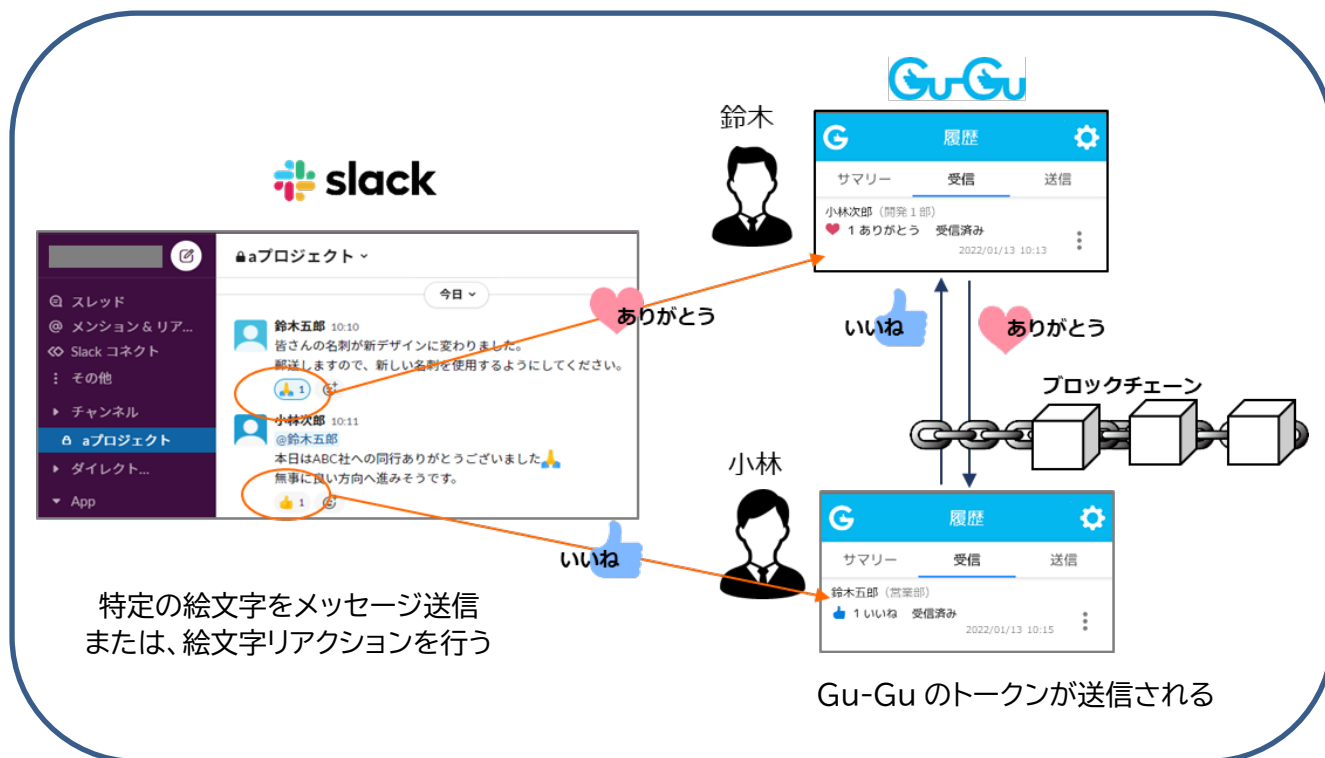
slack

aプロジェクト

スレッド
メンション＆リア...
Slack コネクト
その他
チャンネル
aプロジェクト
ダイレクト...
App

今日

鈴木五郎 10:10
皆さんの名刺が新デザインに変わりました。
郵送しますので、新しい名刺を使用するようにしてください。
1

小林次郎 10:11
@鈴木五郎
本日はABC社への同行ありがとうございました
無事に良い方向へ進みそうです。
1

特定の絵文字をメッセージ送信
または、絵文字リアクションを行う

ありがとう

いいね

Gu-Gu

鈴木

履歴
サマリー 受信 送信
小林次郎（開発１部）
1 ありがとう 受信済み
2022/01/13 10:13

いいね

ありがとう

ブロックチェーン

小林

履歴
サマリー 受信 送信
鈴木五郎（営業部）
1 いいね 受信済み
2022/01/13 10:15

Gu-Gu のトークンが送信される